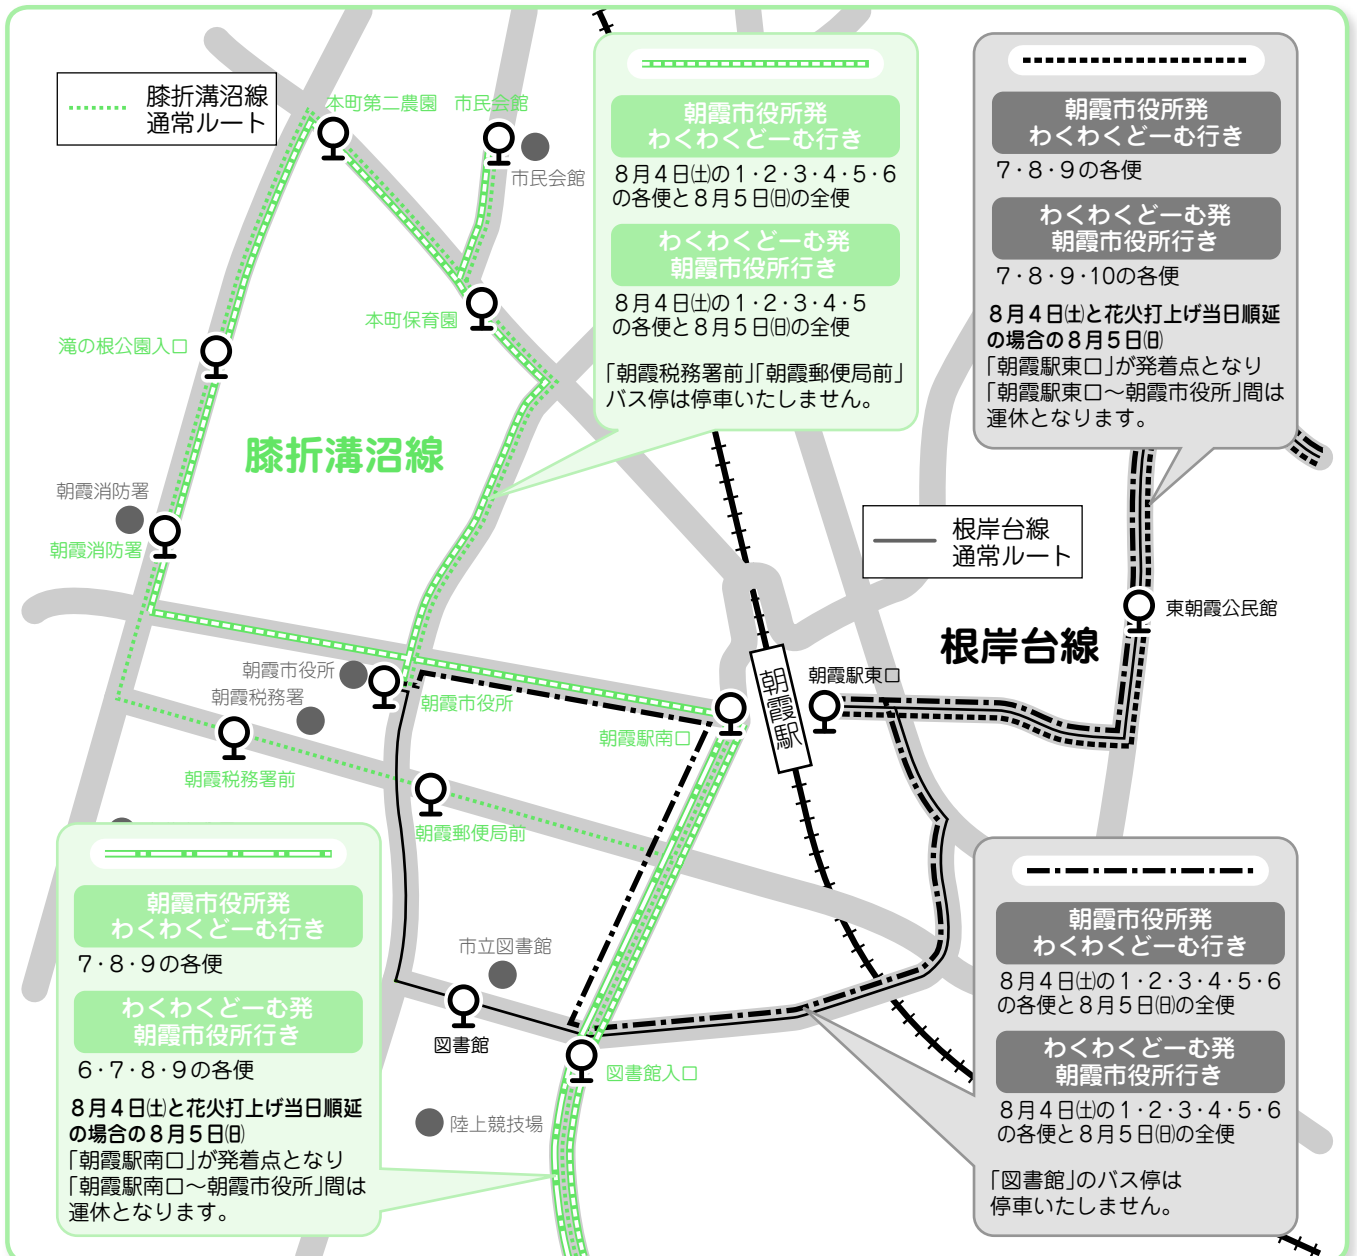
膝折溝沼線
通常ルート

本町第二農園
市民会館
市民会館
本町保育園
滝の根公園入口
膝折溝沼線
朝霞消防署
朝霞消防署

朝霞市役所発
わくわくどーむ行き
8月4日(土)の1・2・3・4・5・6の各便と8月5日(日)の全便

わくわくどーむ発
朝霞市役所行き
8月4日(土)の1・2・3・4・5の各便と8月5日(日)の全便

「朝霞税務署前」「朝霞郵便局前」バス停は停車いたしません。

朝霞市役所発
わくわくどーむ行き
7・8・9の各便

わくわくどーむ発
朝霞市役所行き
7・8・9・10の各便

8月4日(土)と花火打上げ当日順延の場合の8月5日(日)
「朝霞駅東口」が発着点となり「朝霞駅東口〜朝霞市役所」間は運休となります。

根岸台線
通常ルート

東朝霞公民館
根岸台線
朝霞駅東口
朝霞駅
朝霞市役所
朝霞市役所
朝霞税務署
朝霞駅南口
朝霞税務署前
朝霞郵便局前

朝霞市役所発
わくわくどーむ行き
7・8・9の各便

わくわくどーむ発
朝霞市役所行き
6・7・8・9の各便

8月4日(土)と花火打上げ当日順延の場合の8月5日(日)
「朝霞駅南口」が発着点となり「朝霞駅南口〜朝霞市役所」間は運休となります。

市立図書館
図書館
図書館入口
陸上競技場

朝霞市役所発
わくわくどーむ行き
8月4日(土)の1・2・3・4・5・6の各便と8月5日(日)の全便

わくわくどーむ発
朝霞市役所行き
8月4日(土)の1・2・3・4・5・6の各便と8月5日(日)の全便

「図書館」のバス停は停車いたしません。